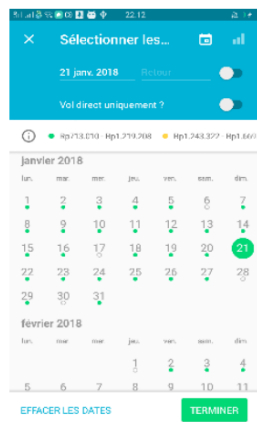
22.12

Sélectionner les...

21 janv. 2018 Retour

Vol direct uniquement ?

Rp1.13.010 - Rp1.219.208 Rp1.243.322 - Rp1.667

janvier 2018

| lun. | mar. | mer. | jeu. | ven. | sam. | dim. |
|---|---|---|---|---|---|---|
| 1 | 2 | 3 | 4 | 5 | 6 | 7 |
| 8 | 9 | 10 | 11 | 12 | 13 | 14 |
| 15 | 16 | 17 | 18 | 19 | 20 | 21 |
| 22 | 23 | 24 | 25 | 26 | 27 | 28 |
| 29 | 30 | 31 | | | | |

février 2018

| lun. | mar. | mer. | jeu. | ven. | sam. | dim. |
|---|---|---|---|---|---|---|
| | | | 1 | 2 | 3 | 4 |
| 5 | 6 | 7 | 8 | 9 | 10 | 11 |

EFFACER LES DATES

TERMINER